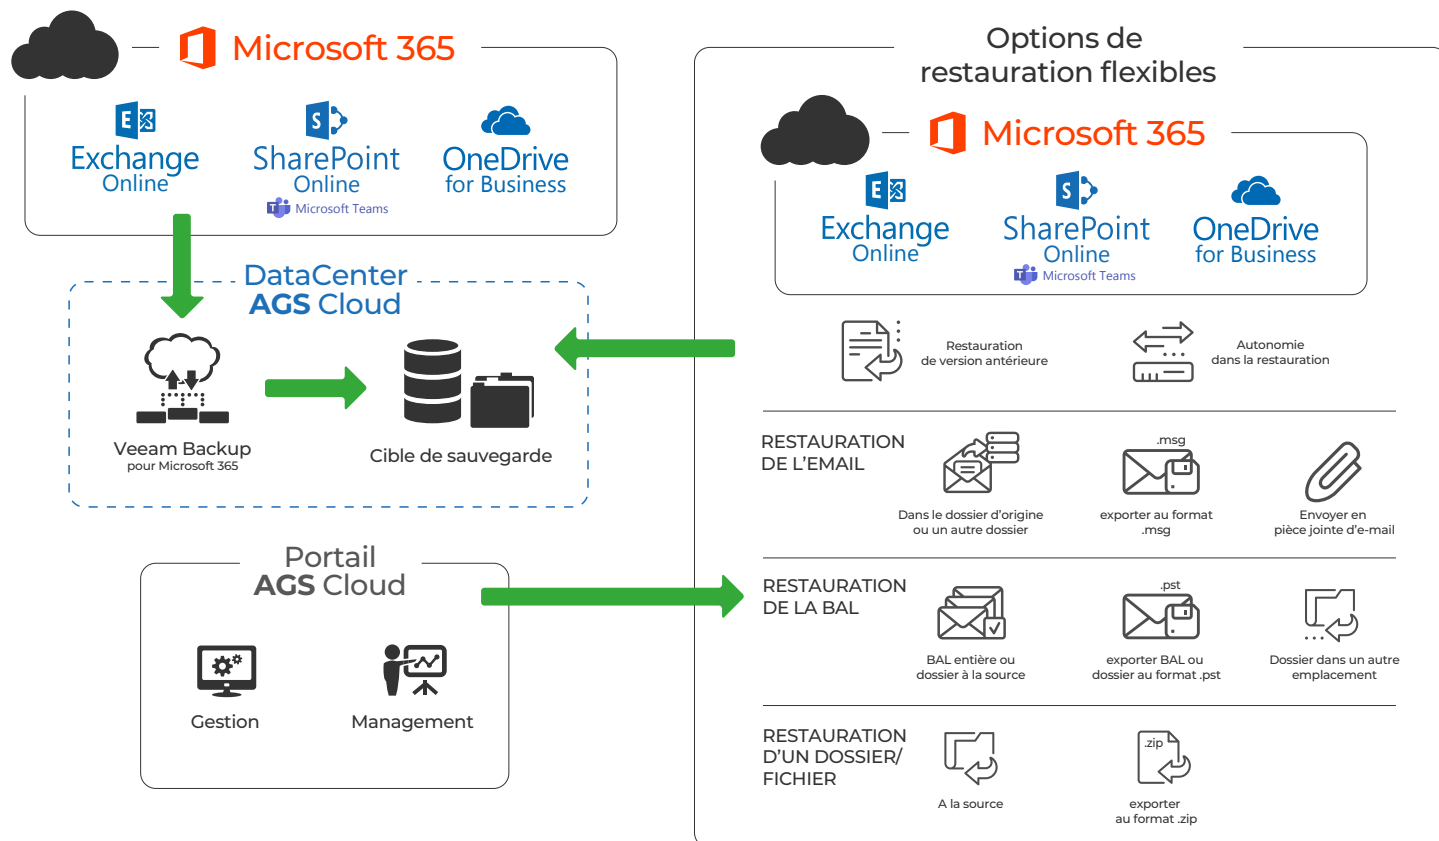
Microsoft 365

Exchange Online

SharePoint Online
Microsoft Teams

OneDrive for Business

DataCenter
AGS Cloud

Veeam Backup
pour Microsoft 365

Cible de sauvegarde

Portail
AGS Cloud

Gestion

Management

Options de restauration flexibles

Microsoft 365

Exchange Online

SharePoint Online
Microsoft Teams

OneDrive for Business

Restauration de version antérieure

Autonomie dans la restauration

RESTAURATION DE L'EMAIL

Dans le dossier d'origine ou un autre dossier

.msg
exporter au format .msg

Envoyer en pièce jointe d'e-mail

RESTAURATION DE LA BAL

BAL entière ou dossier à la source

.pst
exporter BAL ou dossier au format .pst

Dossier dans un autre emplacement

RESTAURATION D'UN DOSSIER/ FICHIER

A la source

.zip
exporter au format .zip